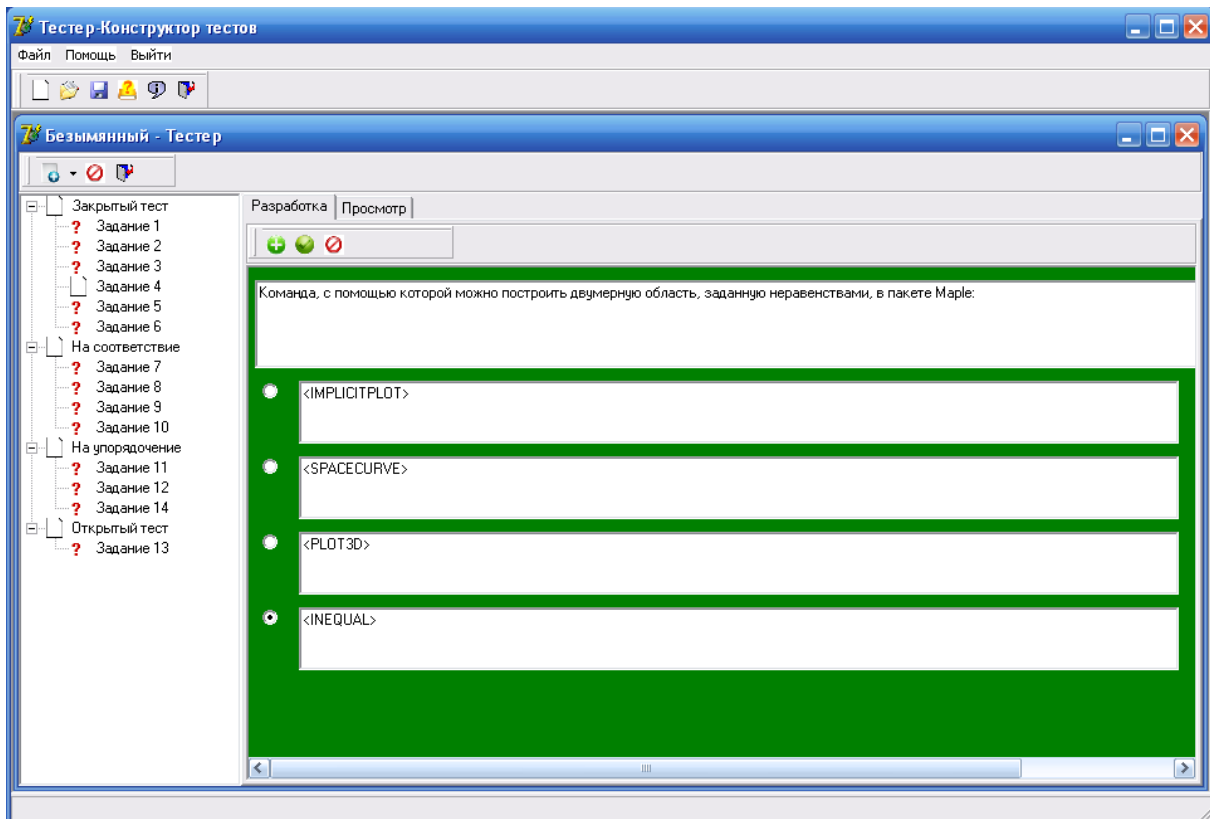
Тестер-Конструктор тестов

Файл Помощь Выйти

Безымянный - Тестер

Закрытый тест
Задание 1
Задание 2
Задание 3
Задание 4
Задание 5
Задание 6
На соответствие
Задание 7
Задание 8
Задание 9
Задание 10
На упорядочение
Задание 11
Задание 12
Задание 14
Открытый тест
Задание 13

Разработка | Просмотр

Команда, с помощью которой можно построить двумерную область, заданную неравенствами, в пакете Maple:

<IMPLICITPLOT>

<SPACECURVE>

<PLOT3D>

<INEQUAL>